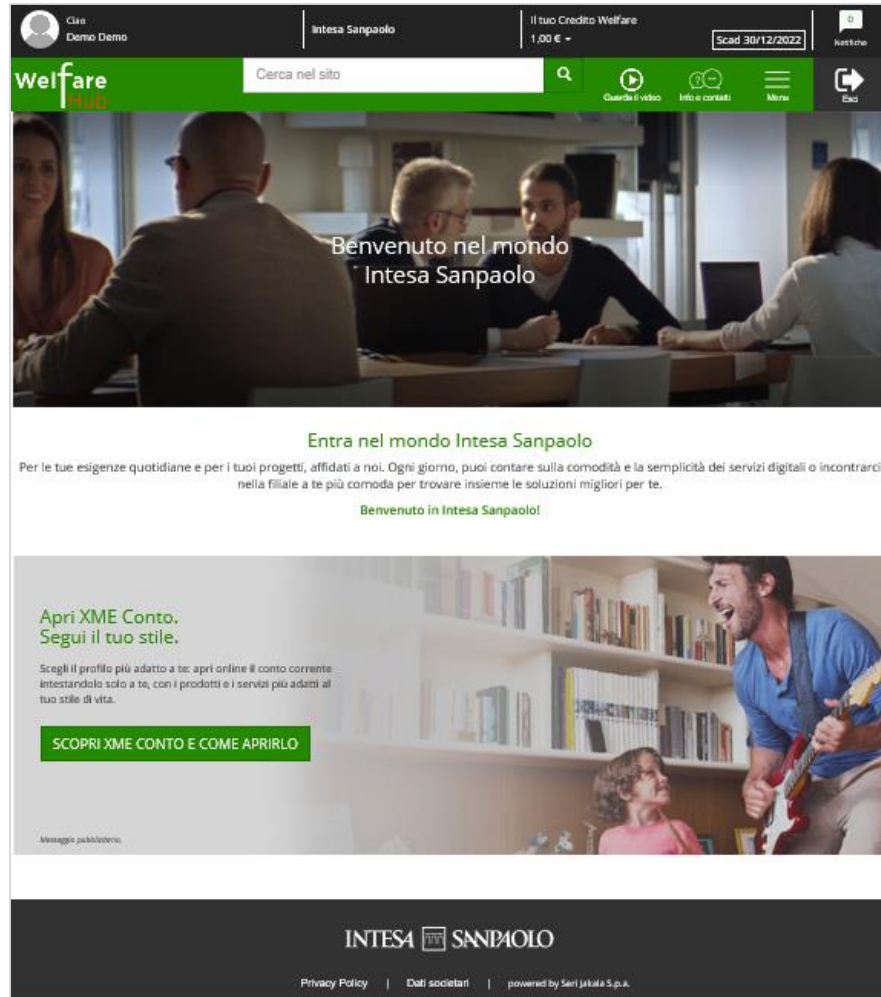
Ciao
Demo Demo

Intesa Sanpaolo

Il tuo Credito Welfare
1,00 € ▾

Scad 30/12/2022

0
Notifiche

Welfare Hub

Cerca nel sito

Guarda il video

Info e contatti

Menu

Esci

Benvenuto nel mondo Intesa Sanpaolo

Entra nel mondo Intesa Sanpaolo

Per le tue esigenze quotidiane e per i tuoi progetti, affidati a noi. Ogni giorno, puoi contare sulla comodità e la semplicità dei servizi digitali o incontrarci nella filiale a te più comoda per trovare insieme le soluzioni migliori per te.

Benvenuto in Intesa Sanpaolo!

Apri XME Conto.
Segui il tuo stile.

Scegli il profilo più adatto a te: apri online il conto corrente intestandolo solo a te, con i prodotti e i servizi più adatti al tuo stile di vita.

SCOPRI XME CONTO E COME APRIRLO

Messaggio pubblicitario.

INTESA SANPAOLO

Privacy Policy | Dati societari | powered by Seri Jakala S.p.a.